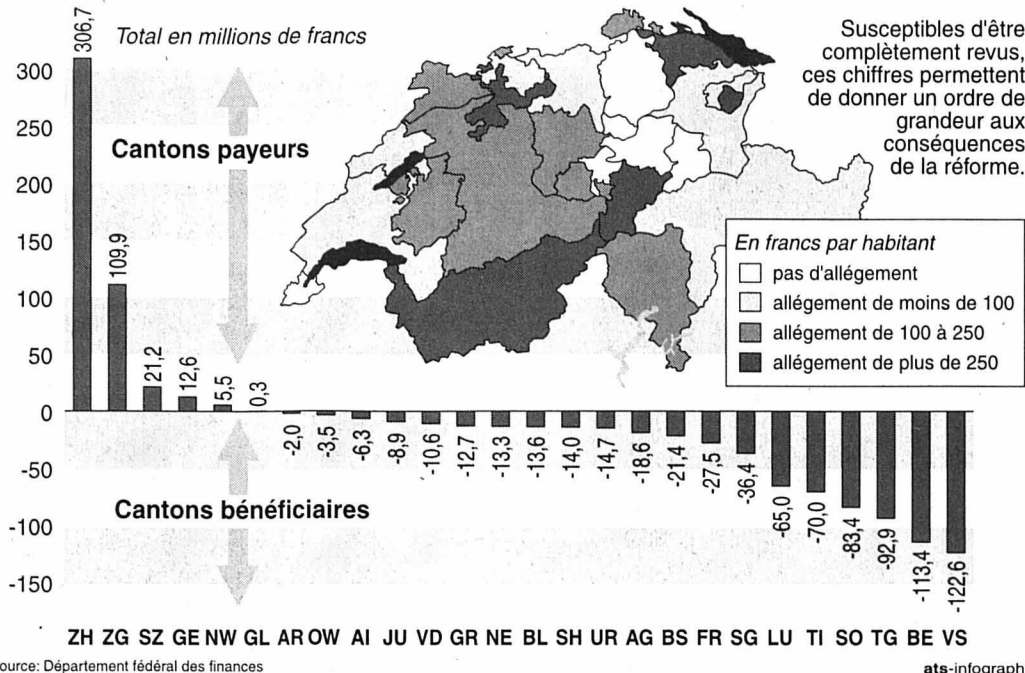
Total en millions de francs

Susceptibles d'être complètement revus, ces chiffres permettent de donner un ordre de grandeur aux conséquences de la réforme.

300
250
200
150
100
50
0
-50
-100
-150

Cantons payeurs

Cantons bénéficiaires

306,7
109,9
21,2
12,6
5,5
0,3
-2,0
-3,5
-6,3
-8,9
-10,6
-12,7
-13,3
-13,6
-14,0
-14,7
-18,6
-21,4
-27,5
-36,4
-65,0
-70,0
-83,4
-92,9
-113,4
-122,6

En francs par habitant
pas d'allégement
allégement de moins de 100
allégement de 100 à 250
allégement de plus de 250

ZH ZG SZ GE NW GL AR OW AI JU VD GR NE BL SH UR AG BS FR SG LU TI SO TG BE VS

ource: Département fédéral des finances

ats-infograph